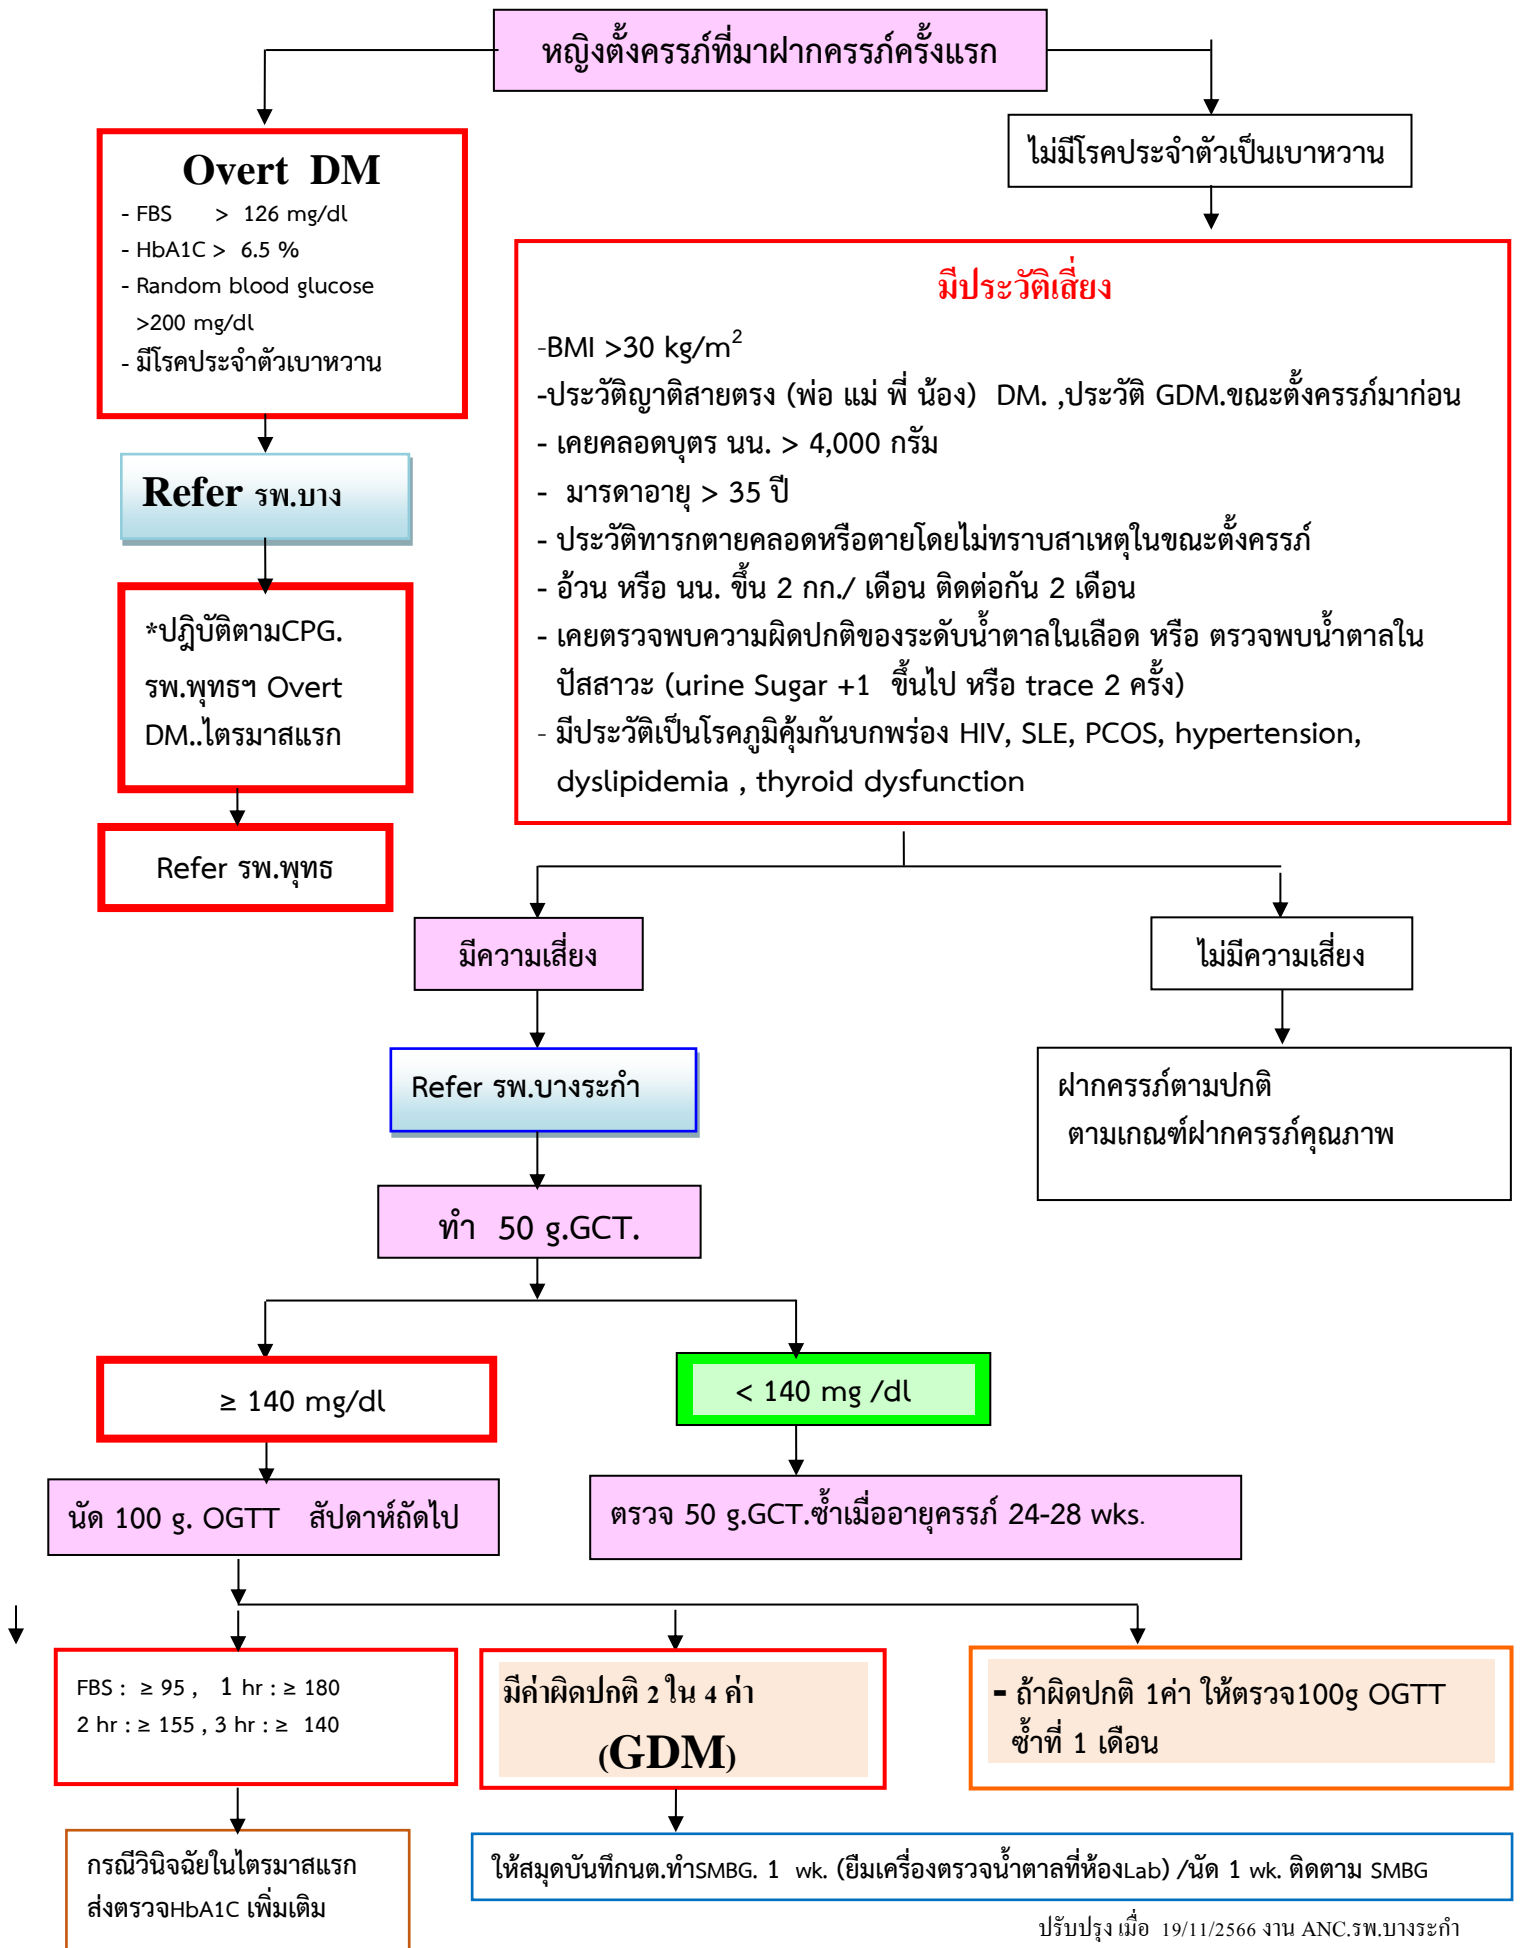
หญิงตั้งครรภ์ที่มาฝากครรภ์ครั้งแรก

Overt DM
- FBS > 126 mg/dl
- HbA1C > 6.5 %
- Random blood glucose >200 mg/dl
- มีโรคประจำตัวเบาหวาน

ไม่มีโรคประจำตัวเป็นเบาหวาน

มีประวัติเสี่ยง
-BMI >30 kg/m$^2$
-ประวัติญาติสายตรง (พ่อ แม่ พี่ น้อง) DM. ,ประวัติ GDM.ขณะตั้งครรภ์มาก่อน
- เคยคลอดบุตร นน. > 4,000 กรัม
- มารดาอายุ > 35 ปี
- ประวัติทารกตายคลอดหรือตายโดยไม่ทราบสาเหตุในขณะตั้งครรภ์
- อ้วน หรือ นน. ขึ้น 2 กก./ เดือน ติดต่อกัน 2 เดือน
- เคยตรวจพบความผิดปกติของระดับน้ำตาลในเลือด หรือ ตรวจพบน้ำตาลในปัสสาวะ (urine Sugar +1 ขึ้นไป หรือ trace 2 ครั้ง)
- มีประวัติเป็นโรคภูมิคุ้มกันบกพร่อง HIV, SLE, PCOS, hypertension, dyslipidemia , thyroid dysfunction

Refer รพ.บาง

*ปฏิบัติตามCPG. รพ.พุทธฯ Overt DM..ไตรมาสแรก

Refer รพ.พุทธ

มีความเสี่ยง

ไม่มีความเสี่ยง

Refer รพ.บางระกำ

ฝากครรภ์ตามปกติ
ตามเกณฑ์ฝากครรภ์คุณภาพ

ทำ 50 g.GCT.

≥ 140 mg/dl

< 140 mg /dl

นัด 100 g. OGTT สัปดาห์ถัดไป

ตรวจ 50 g.GCT.ซ้ำเมื่ออายุครรภ์ 24-28 wks.

FBS : ≥ 95 , 1 hr : ≥ 180
2 hr : ≥ 155 , 3 hr : ≥ 140

มีค่าผิดปกติ 2 ใน 4 ค่า
(GDM)

- ถ้าผิดปกติ 1ค่า ให้ตรวจ100g OGTT ซ้ำที่ 1 เดือน

กรณีวินิจฉัยในไตรมาสแรก
ส่งตรวจHbA1C เพิ่มเติม

ให้สมุดบันทึกนต.ทำSMBG. 1 wk. (ยืมเครื่องตรวจน้ำตาลที่ห้องLab) /นัด 1 wk. ติดตาม SMBG

ปรับปรุง เมื่อ 19/11/2566 งาน ANC.รพ.บางระกำ